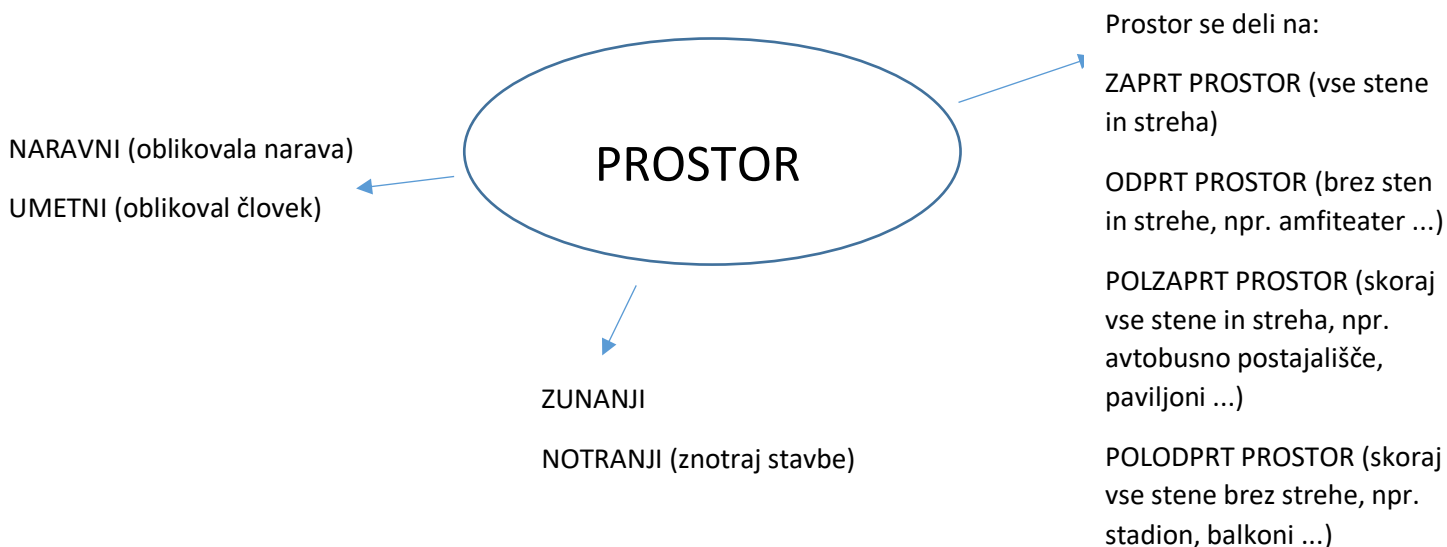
PROSTOR

NARAVNI (oblikovala narava)

UMETNI (oblikoval človek)

ZUNANJI

NOTRANJI (znotraj stavbe)

Prostor se deli na:

ZAPRT PROSTOR (vse stene in streha)

ODPRT PROSTOR (brez sten in strehe, npr. amfiteater ...)

POLZAPRT PROSTOR (skoraj vse stene in streha, npr. avtobusno postajališče, paviljoni ...)

POLODPRT PROSTOR (skoraj vse stene brez strehe, npr. stadion, balkoni ...)